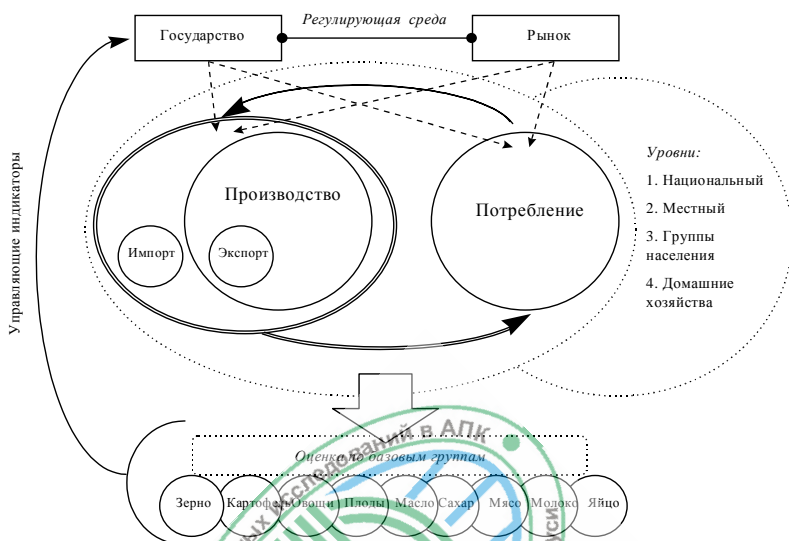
Государство

Регулирующая среда

Рынок

Управляющие индикаторы

Производство

Импорт

Экспорт

Потребление

Уровни:

1. Национальный

2. Местный

3. Группы населения

4. Домашние хозяйства

Оценка по базовым группам

Зерно

Картофель

Овощи

Плоды

Масло

Сахар

Мясо

Молоко

Яйцо

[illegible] исследований в АПК